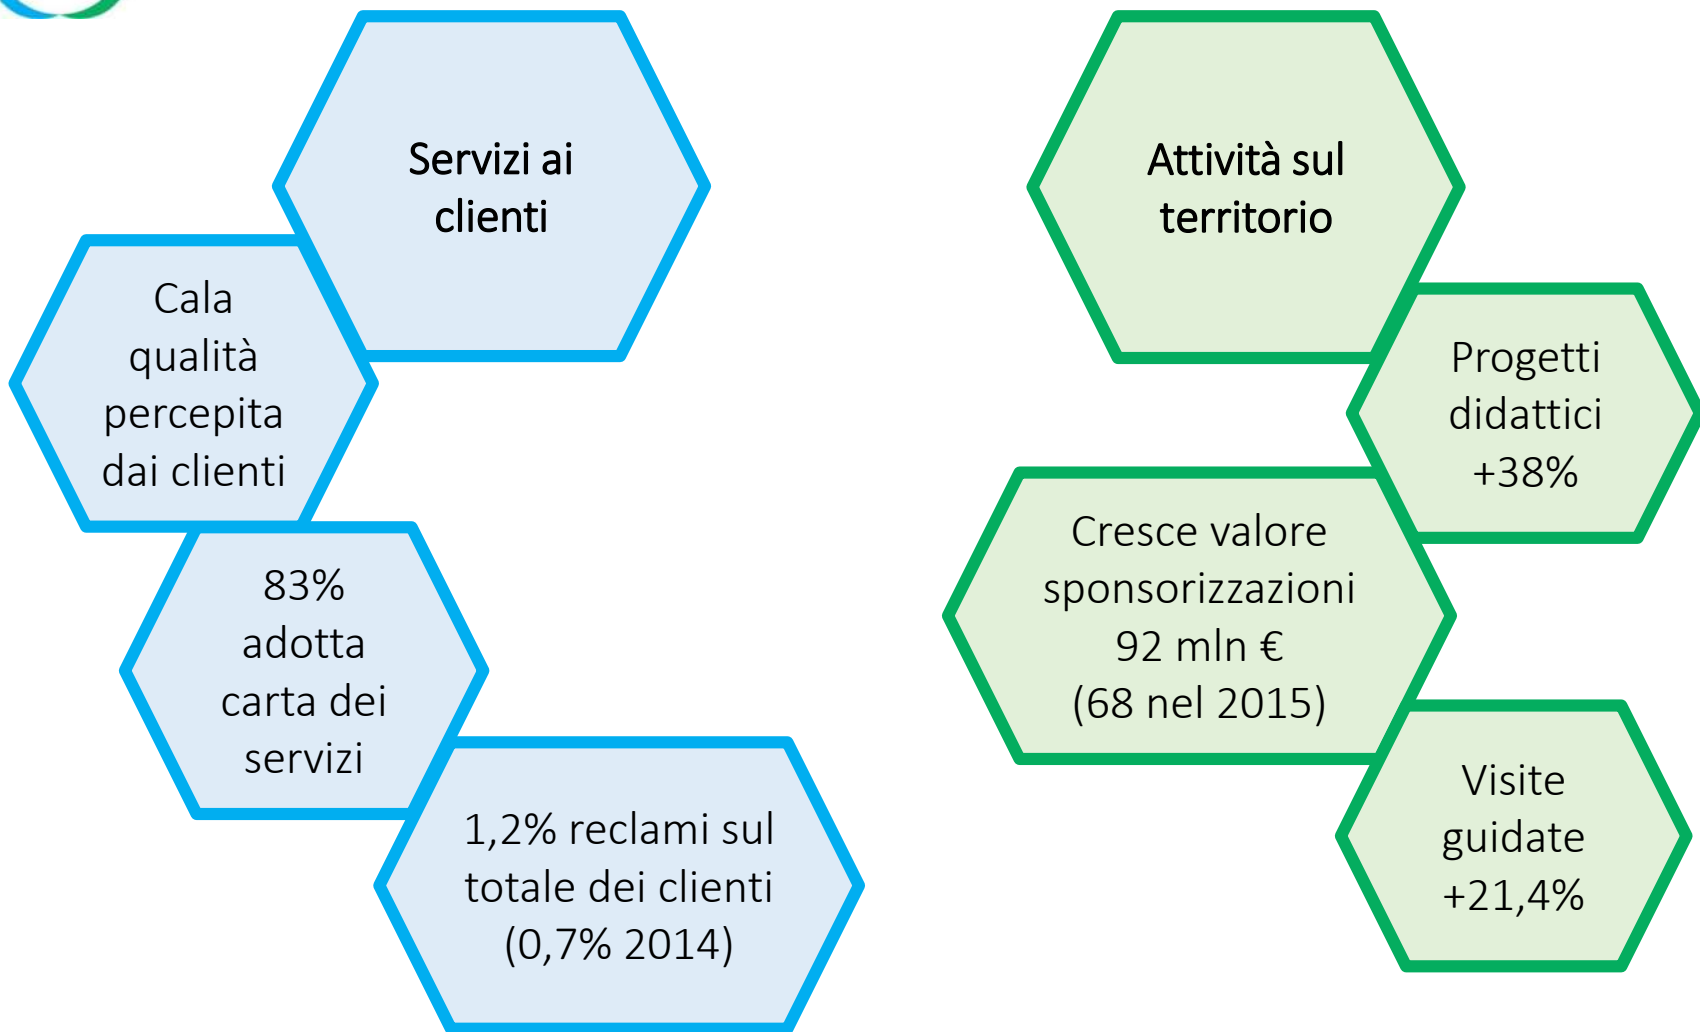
Servizi ai clienti

Cala qualità percepita dai clienti

83% adotta carta dei servizi

1,2% reclami sul totale dei clienti (0,7% 2014)

Attività sul territorio

Progetti didattici +38%

Cresce valore sponsorizzazioni 92 mln € (68 nel 2015)

Visite guidate +21,4%